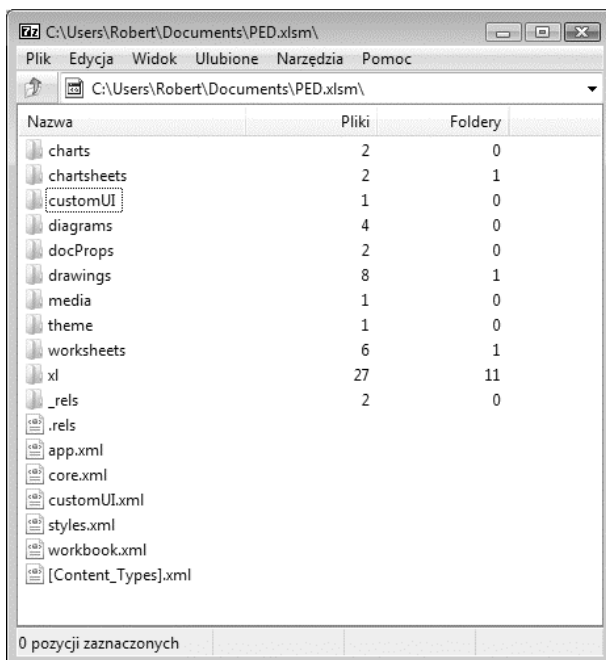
7z C:\Users\Robert\Documents\PED.xlsm\

Plik Edycja Widok Ulubione Narzędzia Pomoc

C:\Users\Robert\Documents\PED.xlsm\

| Nazwa | Pliki | Foldery |
|---|---|---|
| charts | 2 | 0 |
| chartsheets | 2 | 1 |
| customUI | 1 | 0 |
| diagrams | 4 | 0 |
| docProps | 2 | 0 |
| drawings | 8 | 1 |
| media | 1 | 0 |
| theme | 1 | 0 |
| worksheets | 6 | 1 |
| xl | 27 | 11 |
| _rels | 2 | 0 |
| .rels | | |
| app.xml | | |
| core.xml | | |
| customUI.xml | | |
| styles.xml | | |
| workbook.xml | | |
| [Content_Types].xml | | |

0 pozycji zaznaczonych